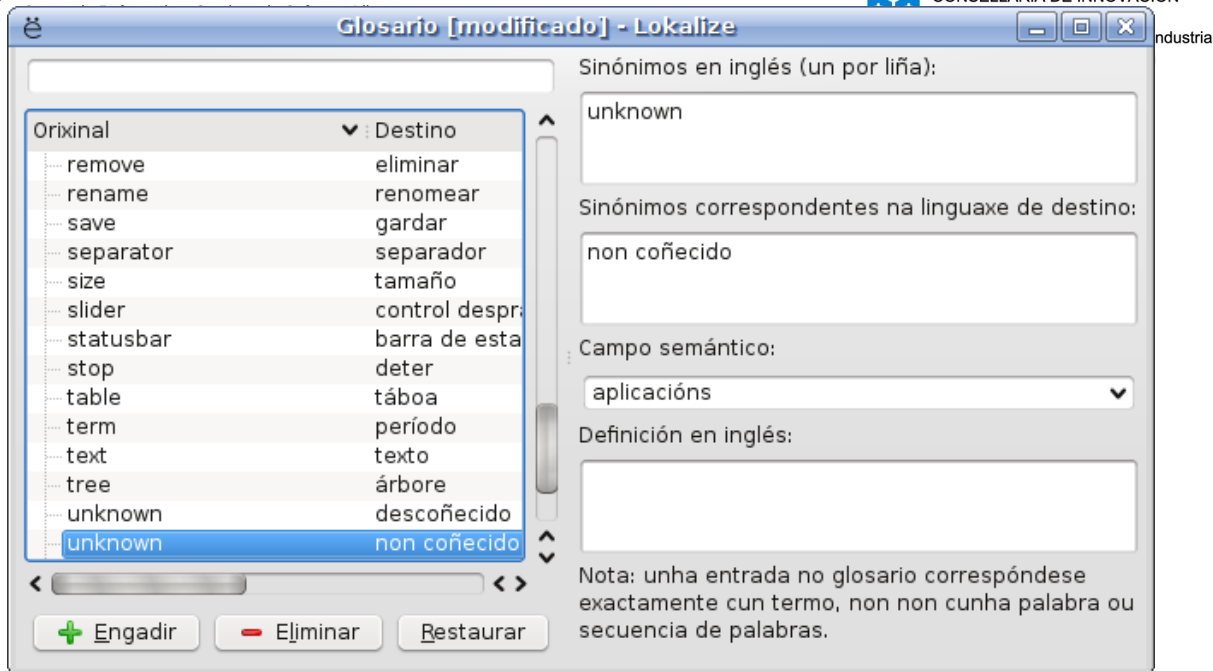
Glosario [modificado] - Lokalize

ndustria

| Orixinal | Destino |
|---|---|
| remove | eliminar |
| rename | renomear |
| save | gardar |
| separator | separador |
| size | tamaño |
| slider | control despra |
| statusbar | barra de esta |
| stop | deter |
| table | táboa |
| term | período |
| text | texto |
| tree | árbore |
| unknown | descoñecido |
| unknown | non coñecido |

Engadir Eliminar Restaurar

Sinónimos en inglés (un por liña):

unknown

Sinónimos correspondentes na linguaxe de destino:

non coñecido

Campo semántico:

aplicacións

Definición en inglés:

Nota: unha entrada no glosario correspóndese exactamente cun termo, non non cunha palabra ou secuencia de palabras.